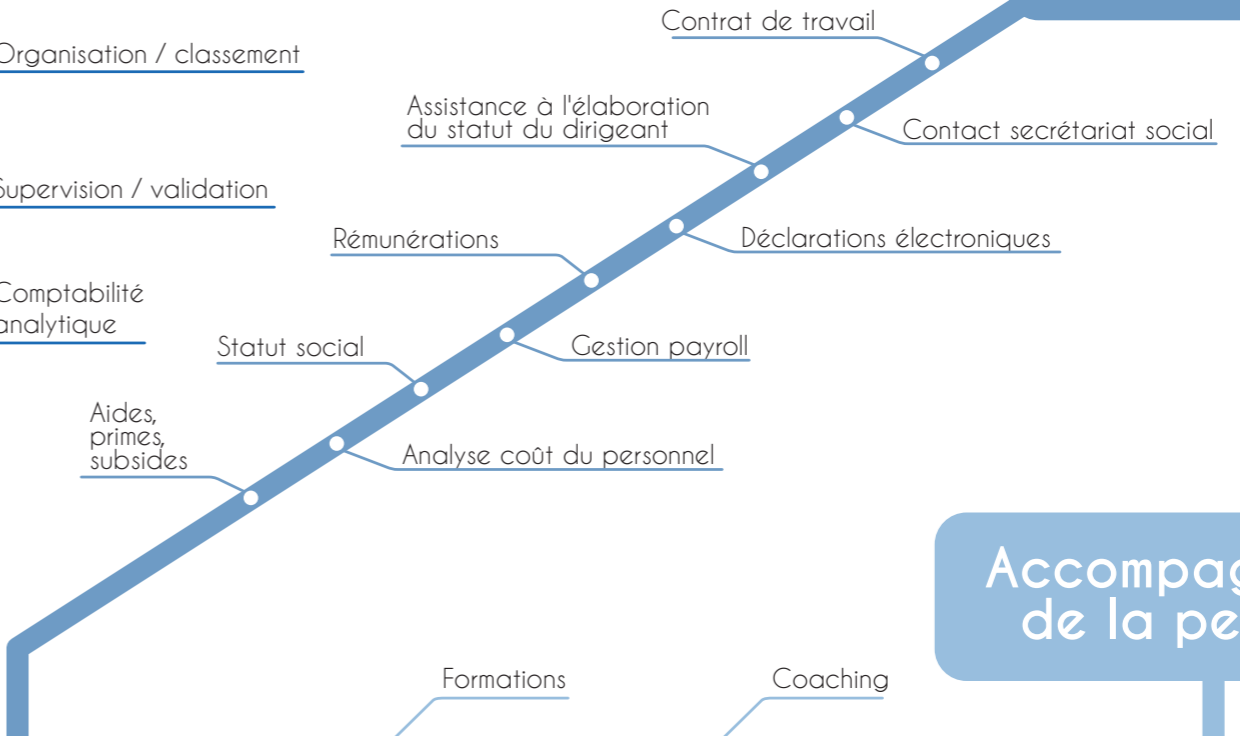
Organisation / classement

Supervision / validation

Comptabilité analytique

Contrat de travail

Assistance à l'élaboration du statut du dirigeant

Contact secrétariat social

Rémunérations

Déclarations électroniques

Statut social

Gestion payroll

Aides, primes, subsides

Analyse coût du personnel

Accompag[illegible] de la pe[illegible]

Formations

Coaching